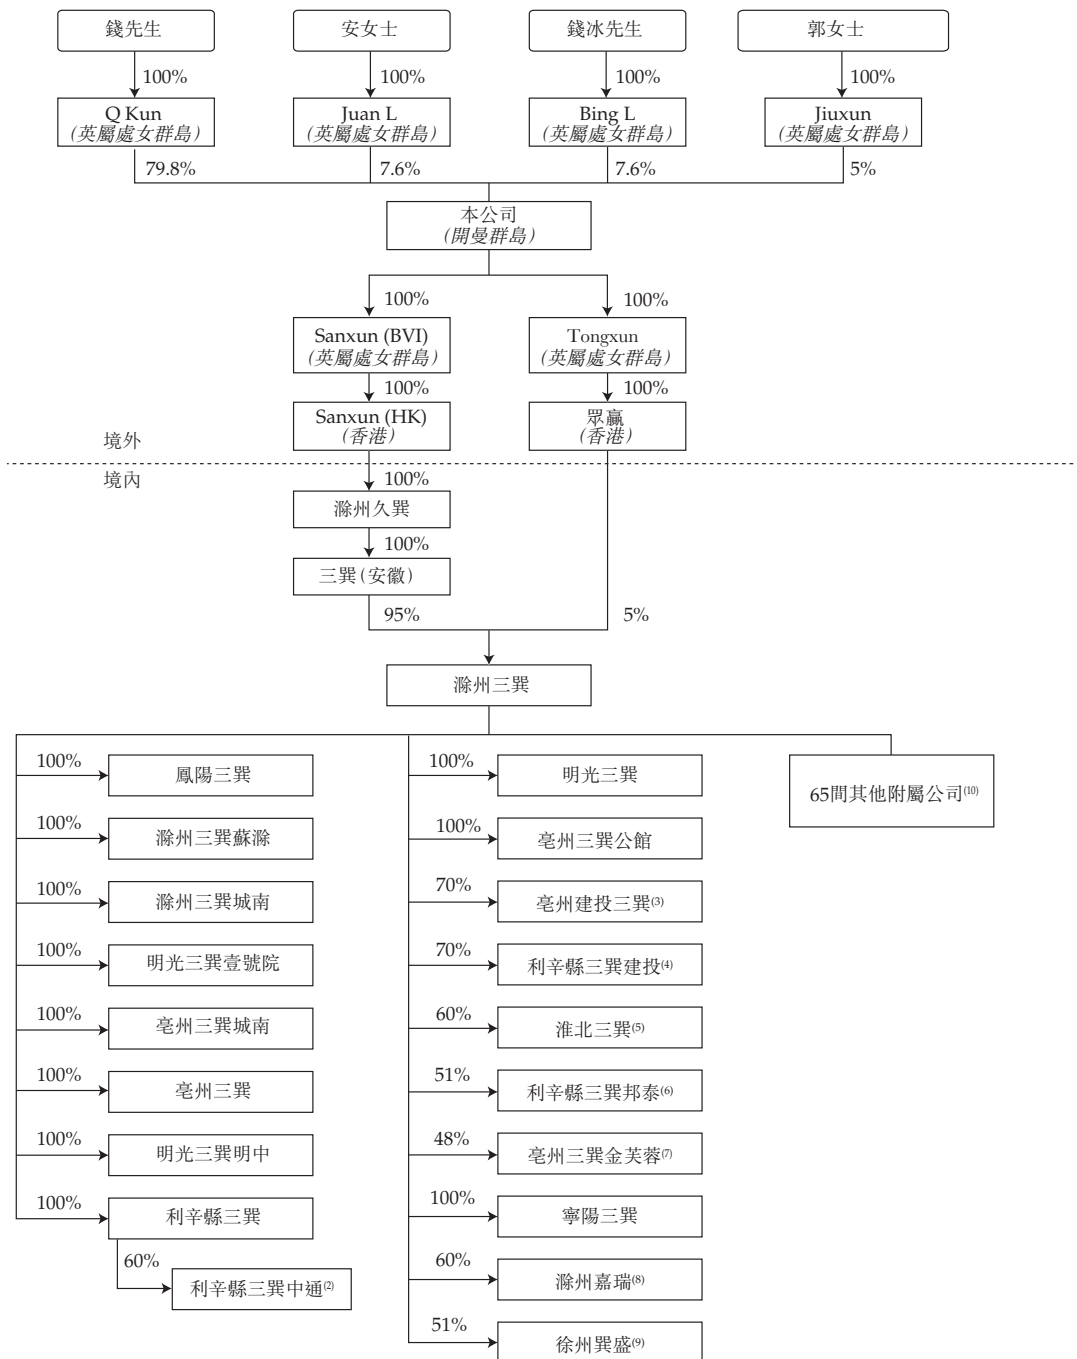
錢先生
安女士
錢冰先生
郭女士
100%
100%
100%
100%
Q Kun (英屬處女群島)
Juan L (英屬處女群島)
Bing L (英屬處女群島)
Jiuxun (英屬處女群島)
79.8%
7.6%
7.6%
5%
本公司 (開曼群島)
100%
100%
Sanxun (BVI) (英屬處女群島)
Tongxun (英屬處女群島)
100%
100%
Sanxun (HK) (香港)
眾贏 (香港)
境外
境內
100%
滁州久巽
100%
三巽(安徽)
95%
5%
滁州三巽
100%
鳳陽三巽
100%
滁州三巽蘇滁
100%
滁州三巽城南
100%
明光三巽壹號院
100%
亳州三巽城南
100%
亳州三巽
100%
明光三巽明中
100%
利辛縣三巽
60%
利辛縣三巽中通⑵
100%
明光三巽
100%
亳州三巽公館
70%
亳州建投三巽⑶
70%
利辛縣三巽建投⑷
60%
淮北三巽⑸
51%
利辛縣三巽邦泰⑹
48%
亳州三巽金芙蓉⑺
100%
寧陽三巽
60%
滁州嘉瑞⑻
51%
徐州巽盛⑼
65間其他附屬公司⑽